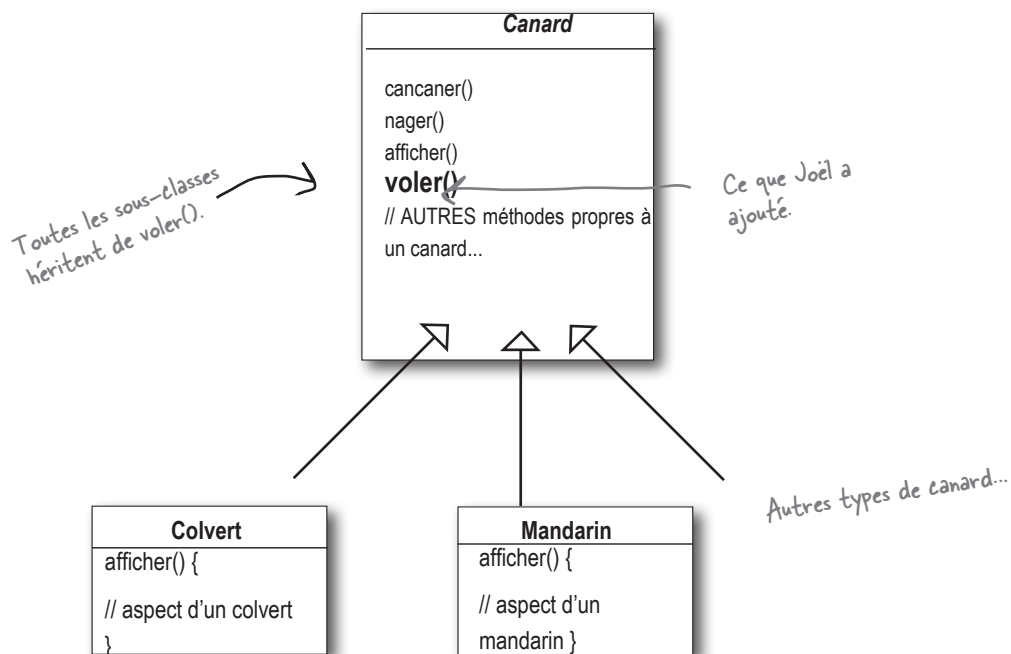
Canard

cancaner()
nager()
afficher()
voler()
// AUTRES méthodes propres à un canard...

Toutes les sous-classes héritent de voler().

Ce que Joël a ajouté.

Autres types de canard...

Colvert
afficher() {
// aspect d'un colvert
}

Mandarin
afficher() {
// aspect d'un mandarin }